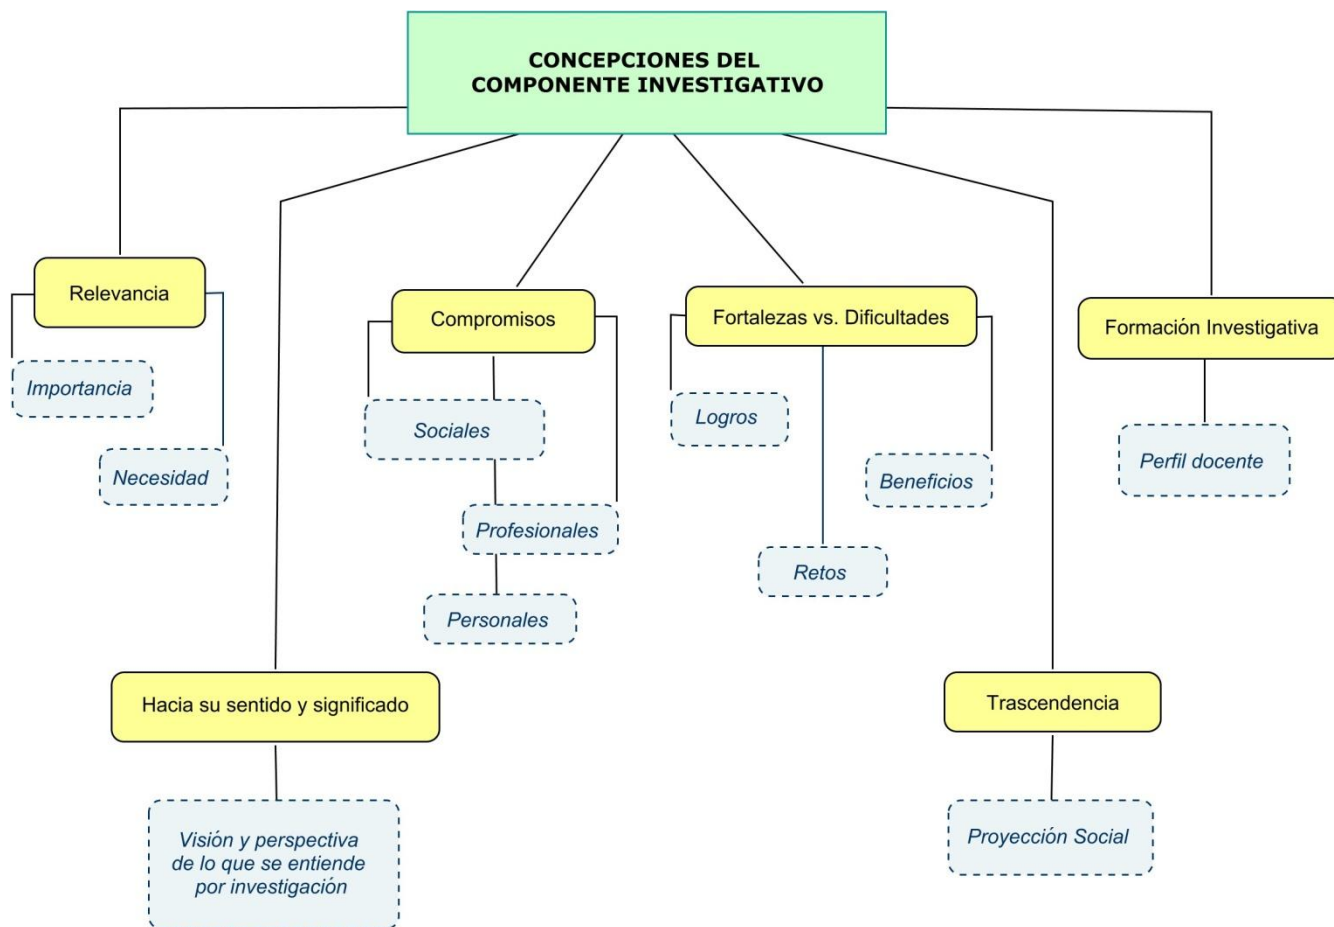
CONCEPCIONES DEL COMPONENTE INVESTIGATIVO

Relevancia

Importancia

Necesidad

Compromisos

Sociales

Profesionales

Personales

Fortalezas vs. Dificultades

Logros

Beneficios

Retos

Formación Investigativa

Perfil docente

Hacia su sentido y significado

Visión y perspectiva de lo que se entiende por investigación

Trascendencia

Proyección Social